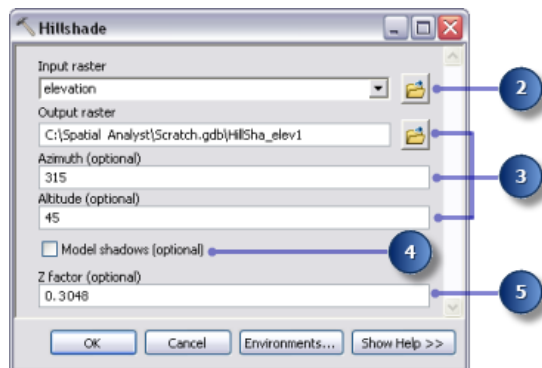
Hillshade

Input raster
elevation

Output raster
C:\Spatial Analyst\Scratch.gdb\HillSha_elev1

Azimuth (optional)
315

Altitude (optional)
45

Model shadows (optional)

Z factor (optional)
0.3048

OK
Cancel
Environments...
Show Help >>

2
3
4
5